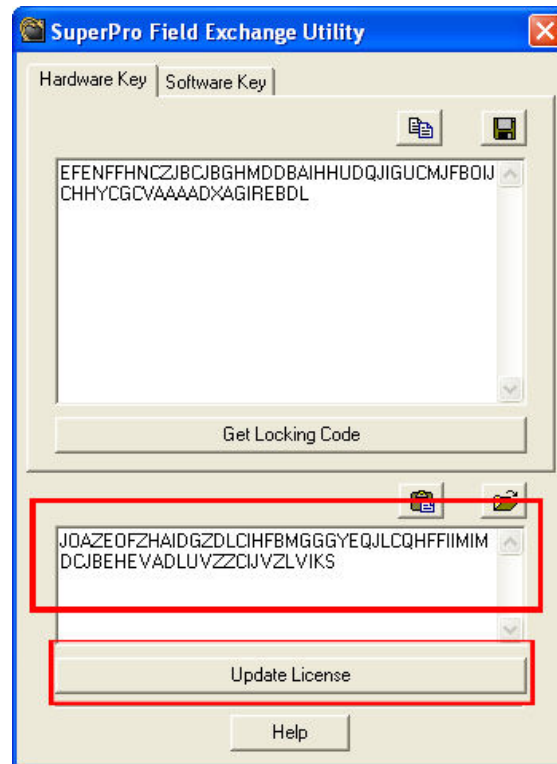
SuperPro Field Exchange Utility

Hardware Key | Software Key

EFENFFHNCZJBCJBGHMDDBAIHHUDQJIGUCMJFBOIJCHHYCGCVAAAADXAGIREBDL

Get Locking Code

JOAZEOFZHAIDGZDLCIHFBMGGGYEQJLCQHFFIIMIMDCJBEHEVADLUVZZCIJVZLVIKS

Update License

Help